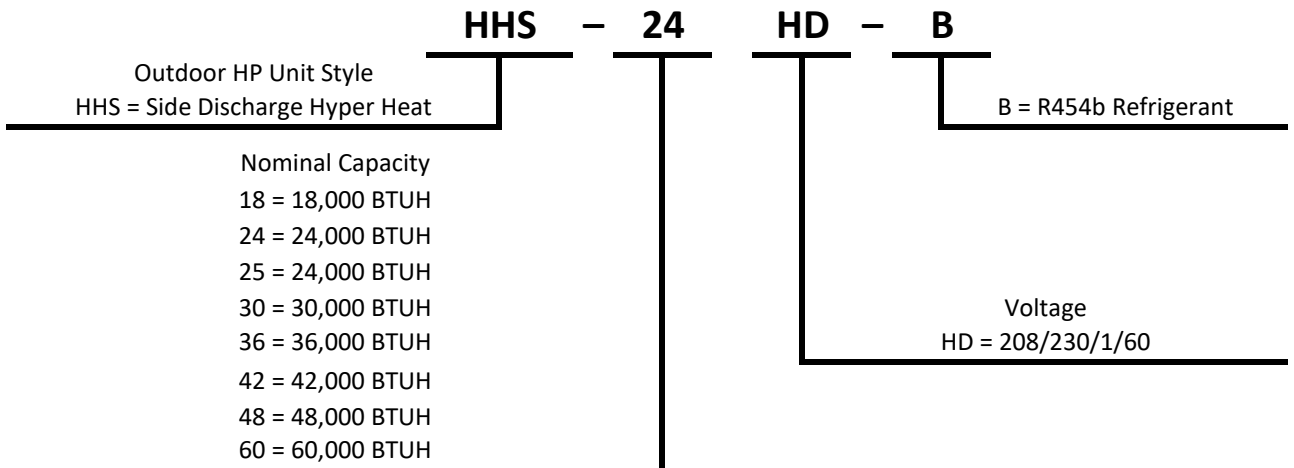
HHS – 24 HD – B

Outdoor HP Unit Style
HHS = Side Discharge Hyper Heat

B = R454b Refrigerant

Nominal Capacity
18 = 18,000 BTUH
24 = 24,000 BTUH
25 = 24,000 BTUH
30 = 30,000 BTUH
36 = 36,000 BTUH
42 = 42,000 BTUH
48 = 48,000 BTUH
60 = 60,000 BTUH

Voltage
HD = 208/230/1/60